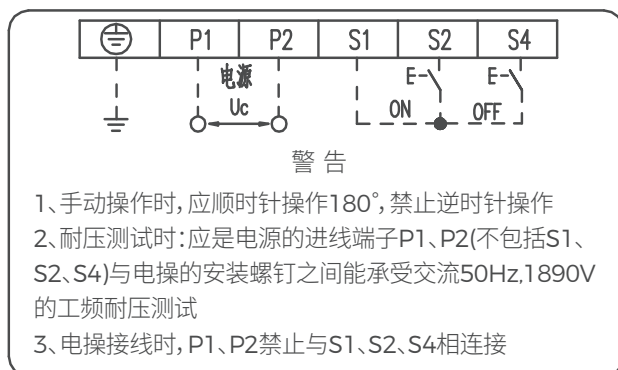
| ⏚ | P1 | P2 | S1 | S2 | S4 |
|---|---|---|---|---|---|

电源

Uc

E-

E-

ON

OFF

警 告

1、手动操作时，应顺时针操作180°，禁止逆时针操作

2、耐压测试时：应是电源的进线端子P1、P2(不包括S1、S2、S4)与电操的安装螺钉之间能承受交流50Hz,1890V的工频耐压测试

3、电操接线时，P1、P2禁止与S1、S2、S4相连接